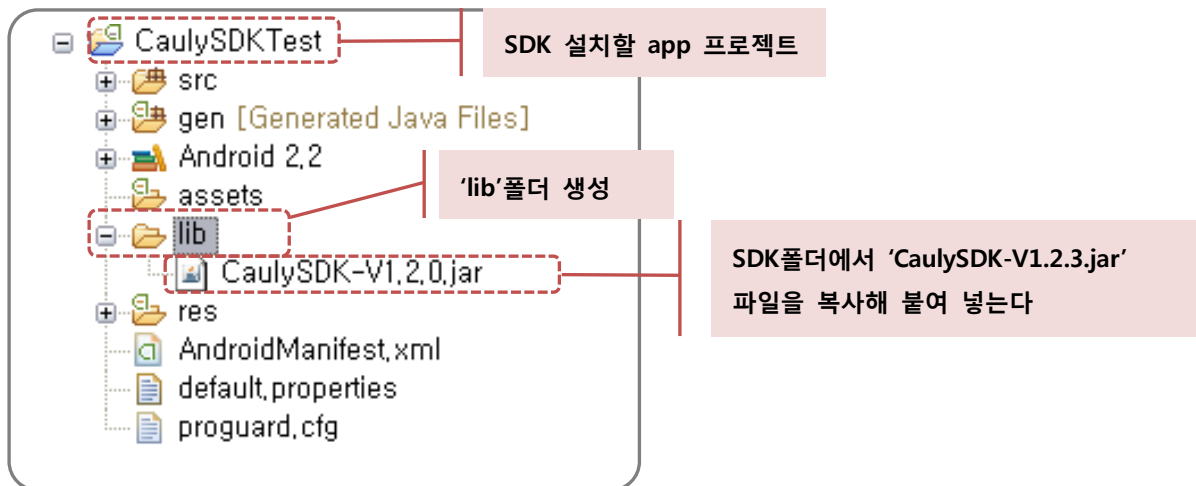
CaulySDKTest

SDK 설치할 app 프로젝트

src

gen [Generated Java Files]

Android 2,2

assets

'lib'폴더 생성

lib

CaulySDK-V1,2,0,jar

SDK폴더에서 'CaulySDK-V1.2.3.jar' 파일을 복사해 붙여 넣는다

res

AndroidManifest,xml

default,properties

proguard,cfg